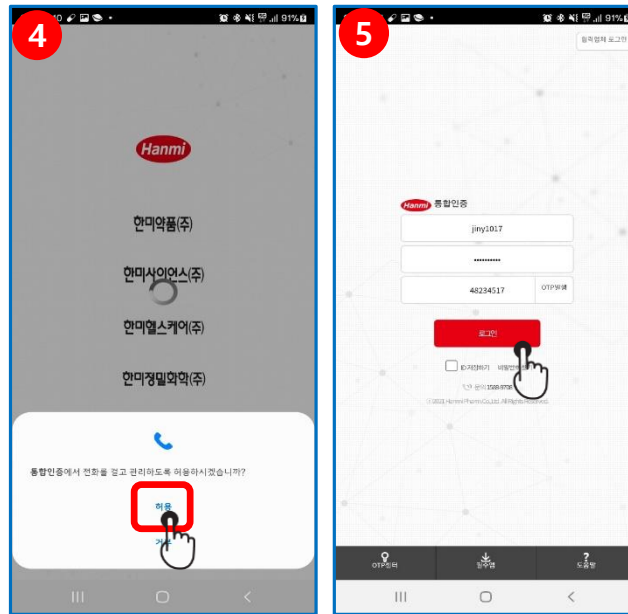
4

10

91%

Hanmi

한미약품(주)

한미사이언스(주)

한미헬스케어(주)

한미정밀화학(주)

통합인증에서 전화를 걸고 관리하도록 허용하시겠습니까?

허용

거부

5

91%

협력업체 로그인

Hanmi 통합인증

jiny1017

•••••••••••

48234517

OTP재생

로그인

ID저장하기 비밀번호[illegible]

문의 1588-8708

© 2021 Hanmi Pharm Co.,Ltd. All Rights Reserved.

OTP인증

필수앱

도움말